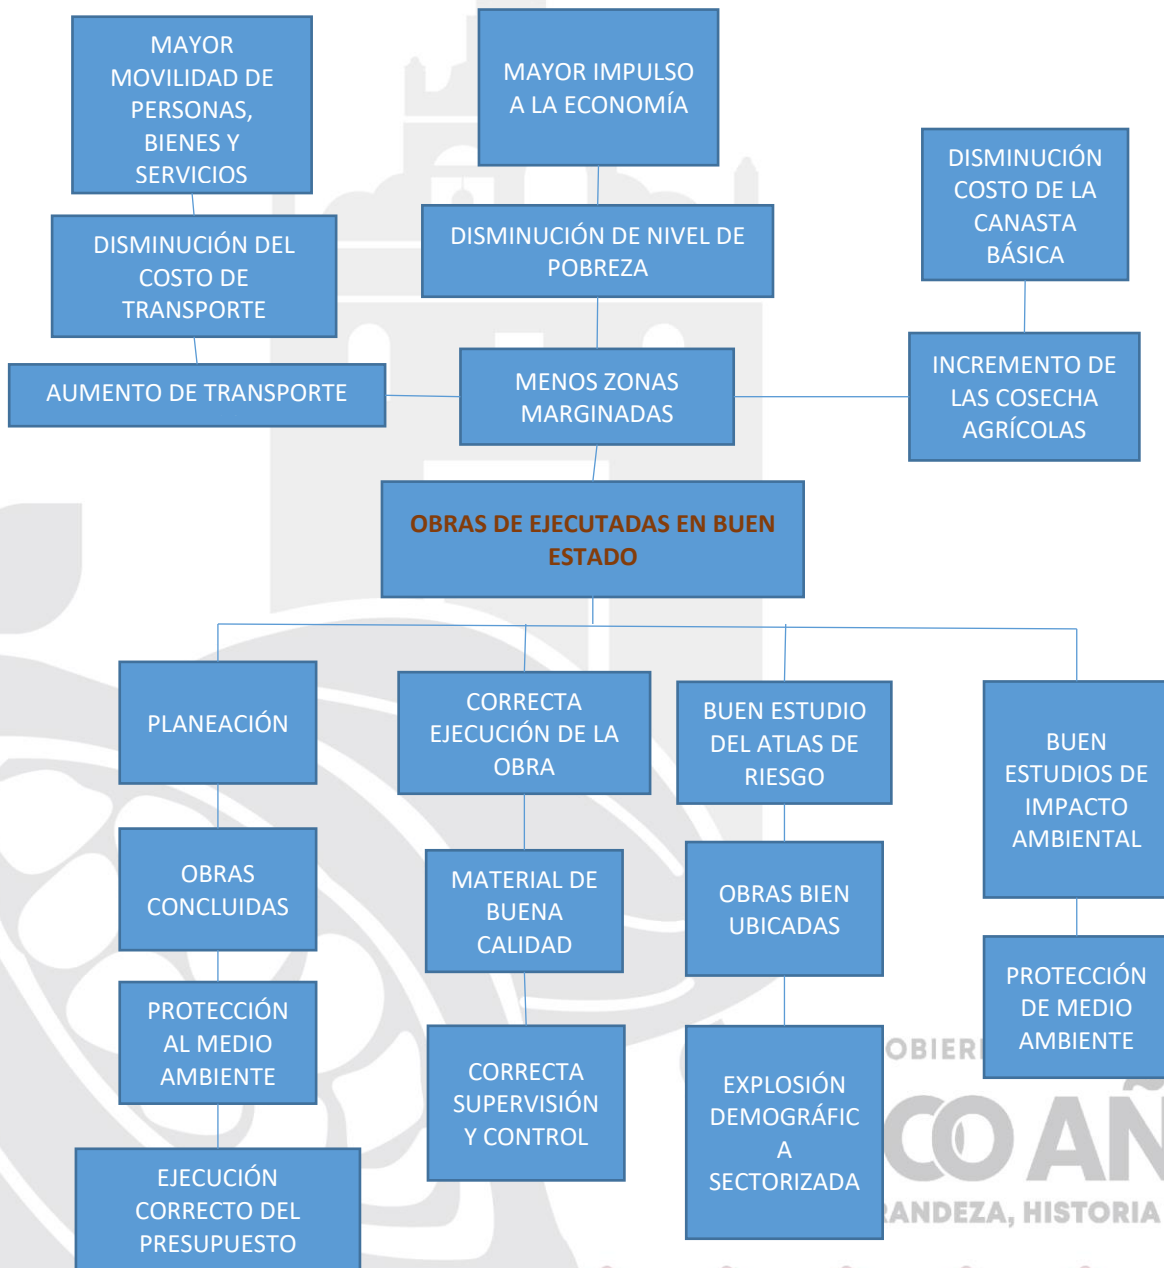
MAYOR MOVILIDAD DE PERSONAS, BIENES Y SERVICIOS

MAYOR IMPULSO A LA ECONOMÍA

DISMINUCIÓN COSTO DE LA CANASTA BÁSICA

DISMINUCIÓN DEL COSTO DE TRANSPORTE

DISMINUCIÓN DE NIVEL DE POBREZA

AUMENTO DE TRANSPORTE

MENOS ZONAS MARGINADAS

INCREMENTO DE LAS COSECHA AGRÍCOLAS

OBRAS DE EJECUTADAS EN BUEN ESTADO

PLANEACIÓN

CORRECTA EJECUCIÓN DE LA OBRA

BUEN ESTUDIO DEL ATLAS DE RIESGO

BUEN ESTUDIOS DE IMPACTO AMBIENTAL

OBRAS CONCLUIDAS

MATERIAL DE BUENA CALIDAD

OBRAS BIEN UBICADAS

PROTECCIÓN DE MEDIO AMBIENTE

PROTECCIÓN AL MEDIO AMBIENTE

CORRECTA SUPERVISIÓN Y CONTROL

EXPLOSIÓN DEMOGRÁFIC A SECTORIZADA

EJECUCIÓN CORRECTO DEL PRESUPUESTO

OBIER

CO AÑ

RANDEZA, HISTORIA